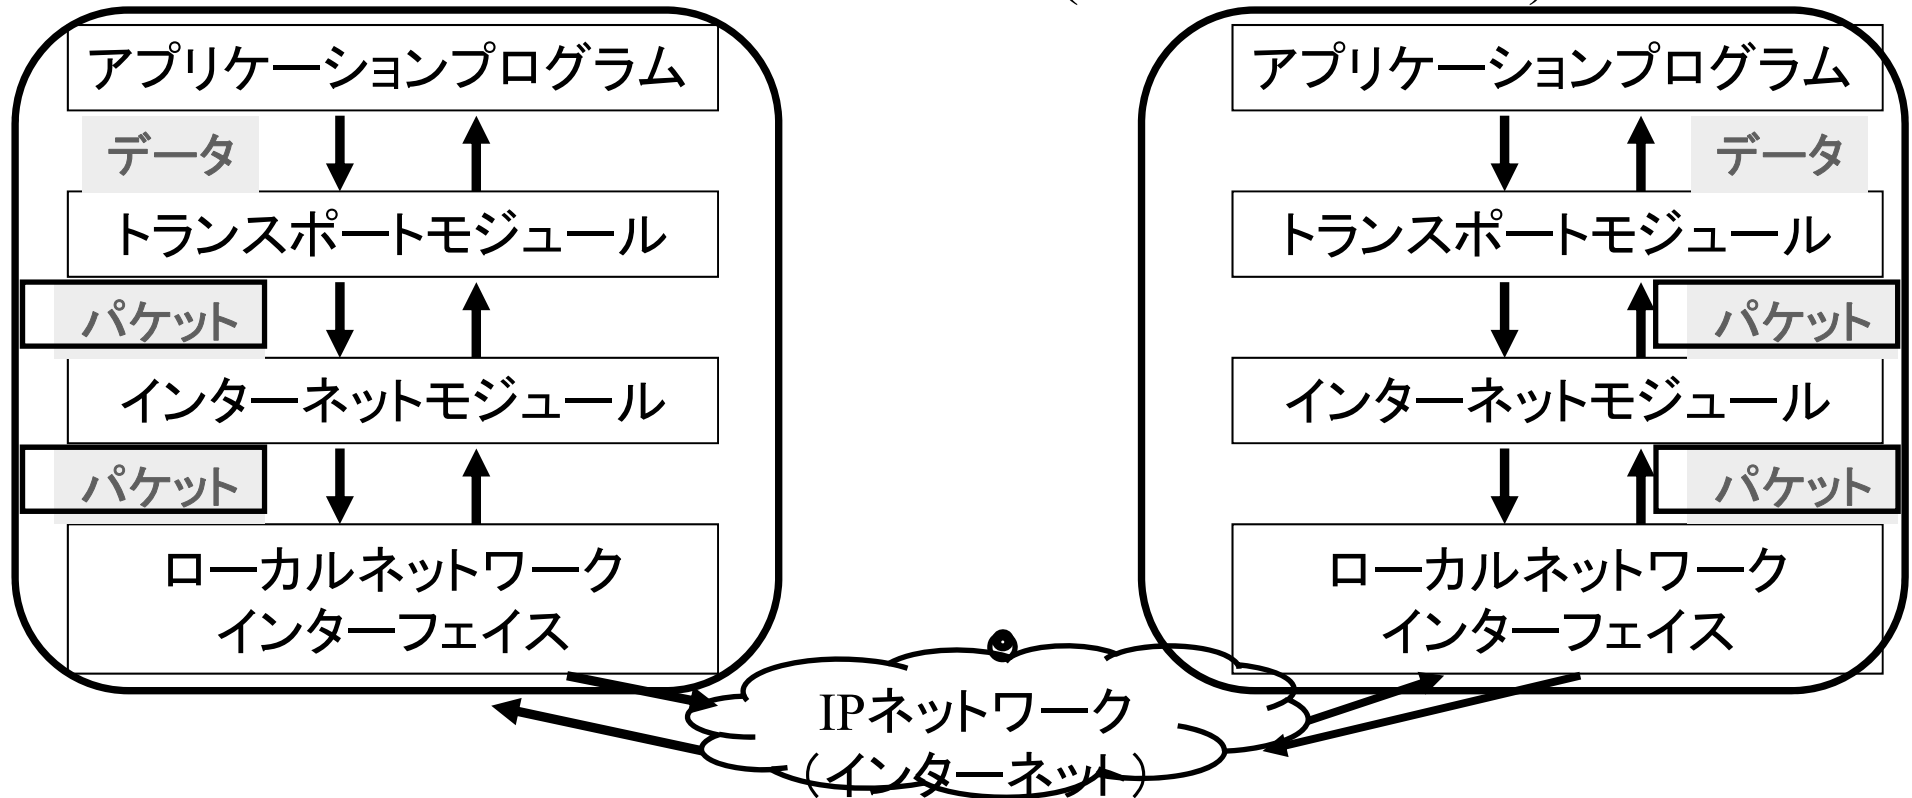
アプリケーションプログラム

データ

トランスポートモジュール

パケット

インターネットモジュール

パケット

ローカルネットワークインターフェイス

アプリケーションプログラム

データ

トランスポートモジュール

パケット

インターネットモジュール

パケット

ローカルネットワークインターフェイス

IPネットワーク
（インターネット）